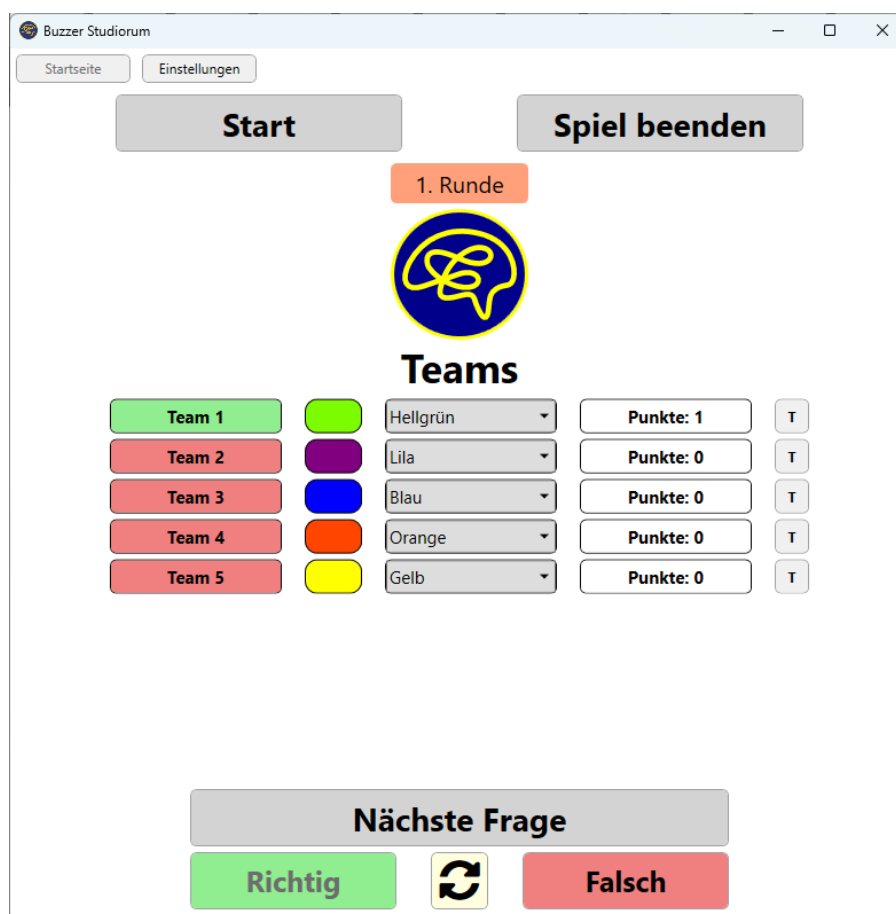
Buzzer Studiorum

Startseite Einstellungen

Start

Spiel beenden

1. Runde

Teams

| Team 1 | Hellgrün | Punkte: 1 | T |
|---|---|---|---|
| Team 2 | Lila | Punkte: 0 | T |
| Team 3 | Blau | Punkte: 0 | T |
| Team 4 | Orange | Punkte: 0 | T |
| Team 5 | Gelb | Punkte: 0 | T |

Nächste Frage

Richtig

Falsch